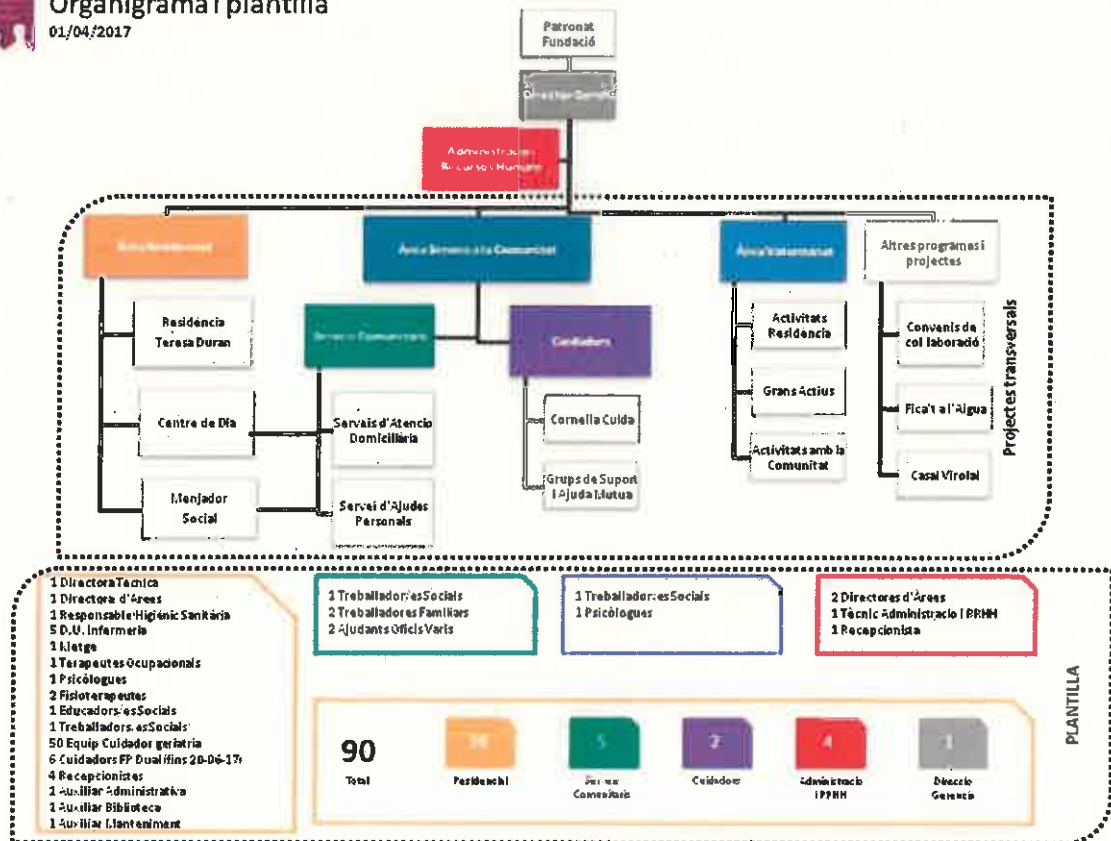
Organigrama i plantilla
01/04/2017

Patronat Fundació

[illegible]

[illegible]

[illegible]

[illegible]

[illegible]

Altres programes i projectes

Residència Teresa Duran

Centre de Dia

Menjador Social

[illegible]

Serveis d'Atenció Domiciliària

Servei d'Ajudes Personals

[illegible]

Cornellà Cuida

Grups de Suport i Ajuda Mútua

Activitats Residència

Grans Actius

Activitats amb la Comunitat

Convenis de col·laboració

Fica't a l'Aigua

Casal Virolai

Projectes transversals

1 Directora Tècnica
1 Directora d'Àrees
1 Responsable Higiènic Sanitària
5 D.U. Infermeria
1 Metge
1 Terapeutes Ocupacionals
1 Psicòlogues
2 Fisioterapeutes
1 Educadors/esSocials
1 Treballadors/esSocials
50 Equip Cuidador geriatria
6 Cuidadors FP Dual(fins 20-06-17)
4 Recepcionistes
1 Auxiliar Administrativa
1 Auxiliar Biblioteca
1 Auxiliar Manteniment

1 Treballador/esSocials
2 Treballadores Familiars
2 Ajudants Oficis Varis

1 Treballador/esSocials
1 Psicòlogues

2 Directores d'Àrees
1 Tècnic Administració i RRHH
1 Recepcionista

90
Total

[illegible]
Residencial

5
Serveis Comunitaris

2
Cuidadors

4
Administració i RRHH

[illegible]
Direcció Gerència

PLANTILLA